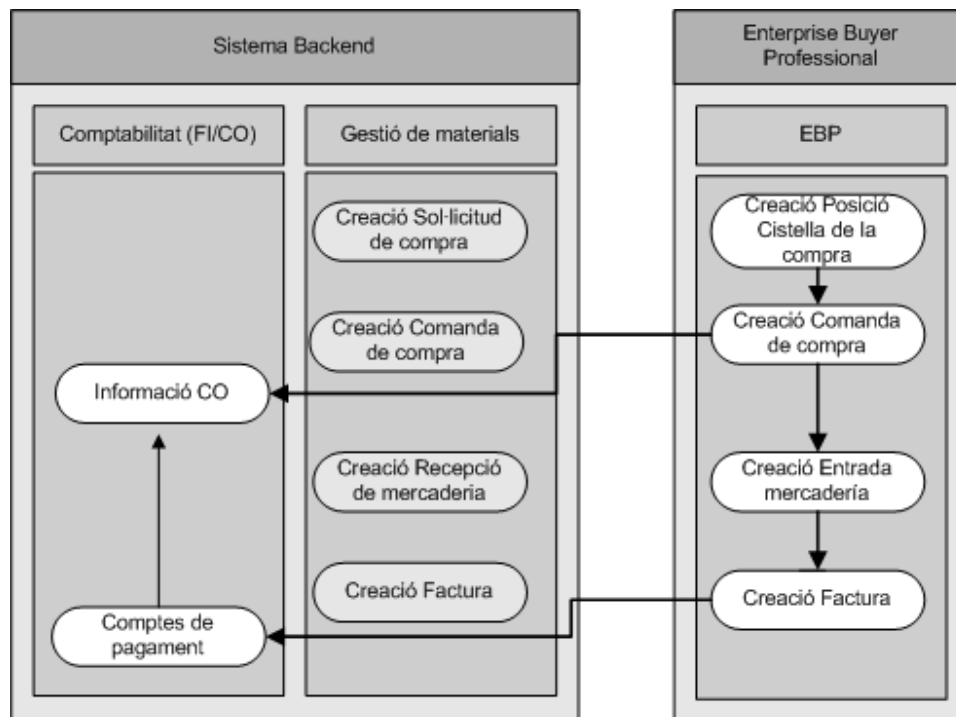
Sistema Backend

Comptabilitat (FI/CO)

Gestió de materials

Creació Sol·licitud de compra

Creació Comanda de compra

Informació CO

Creació Recepció de mercaderia

Creació Factura

Comptes de pagament

Enterprise Buyer Professional

EBP

Creació Posició Cistella de la compra

Creació Comanda de compra

Creació Entrada mercadería

Creació Factura